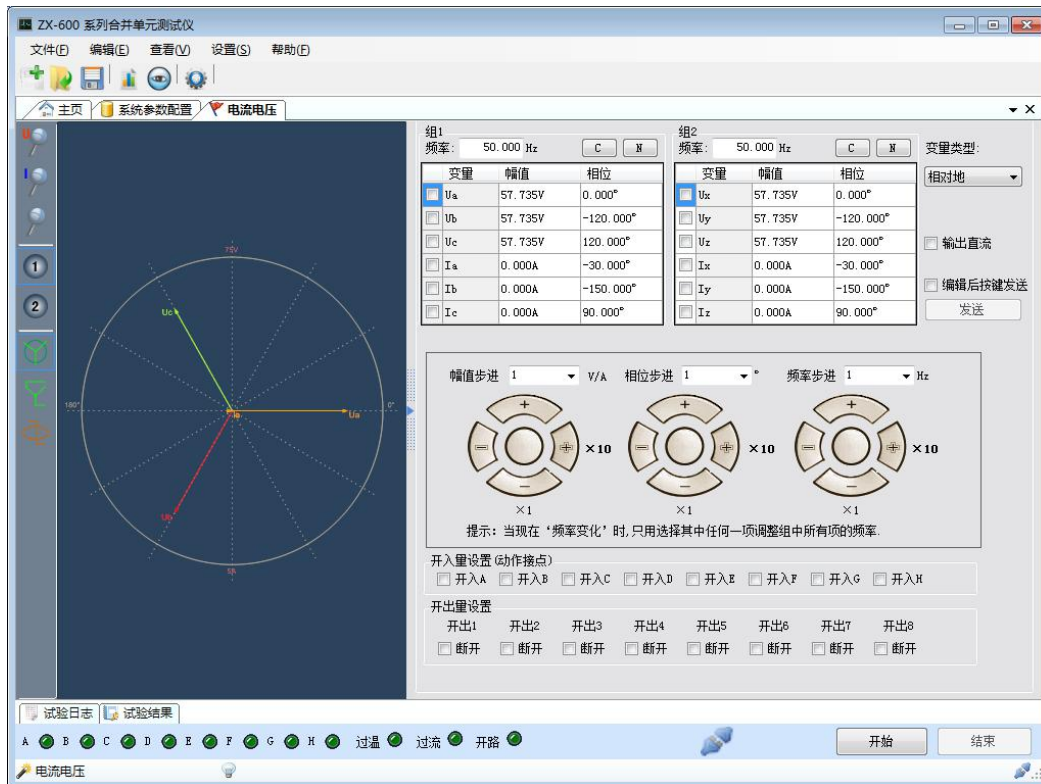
ZX-600 系列合并单元测试仪

文件(F) 编辑(E) 查看(V) 设置(S) 帮助(H)

主页 系统参数配置 电流电压

1
2

75V
Uc
180°
Ua
0°
Ub
5A

组1
频率: 50.000 Hz C N

| | 变量 | 幅值 | 相位 |
|---|---|---|---|
| | Ua | 57.735V | 0.000° |
| | Ub | 57.735V | -120.000° |
| | Uc | 57.735V | 120.000° |
| | Ia | 0.000A | -30.000° |
| | Ib | 0.000A | -150.000° |
| | Ic | 0.000A | 90.000° |

组2
频率: 50.000 Hz C N

| | 变量 | 幅值 | 相位 |
|---|---|---|---|
| | Ux | 57.735V | 0.000° |
| | Uy | 57.735V | -120.000° |
| | Uz | 57.735V | 120.000° |
| | Ix | 0.000A | -30.000° |
| | Iy | 0.000A | -150.000° |
| | Iz | 0.000A | 90.000° |

变量类型:
相对地
输出直流
编辑后按键发送
发送

幅值步进 1 V/A 相位步进 1 ° 频率步进 1 Hz

+ − ×10 ×1
+ − ×10 ×1
+ − ×10 ×1

提示: 当现在'频率变化'时,只用选择其中任何一项调整组中所有项的频率.

开入量设置(动作接点)
开入A 开入B 开入C 开入D 开入E 开入F 开入G 开入H

开出量设置
开出1 开出2 开出3 开出4 开出5 开出6 开出7 开出8
断开 断开 断开 断开 断开 断开 断开 断开

试验日志 试验结果

A B C D E F G H 过温 过流 开路

开始 结束

电流电压